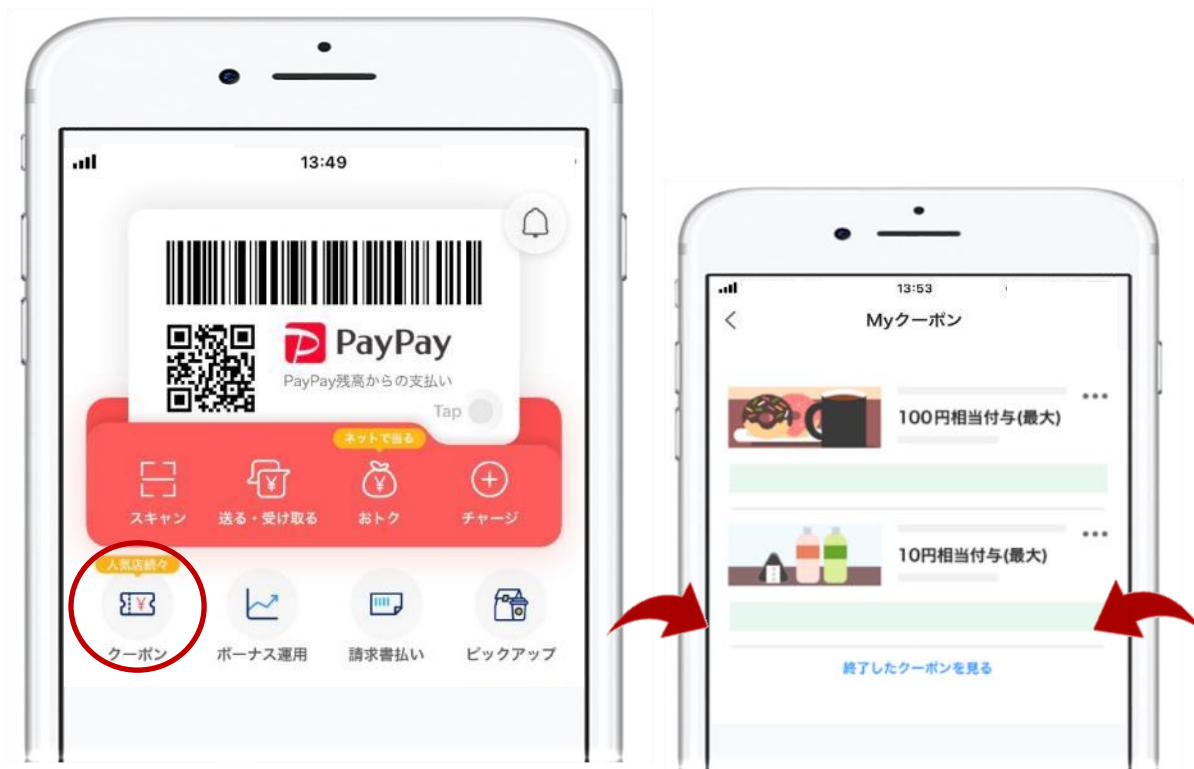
13:49

PayPay

PayPay残高からの支払い

Tap

ネットで当る

スキャン

送る・受け取る

おトク

チャージ

人気店続々

クーポン

ボーナス運用

請求書払い

ピックアップ

13:53

Myクーポン

100円相当付与(最大)

10円相当付与(最大)

終了したクーポンを見る